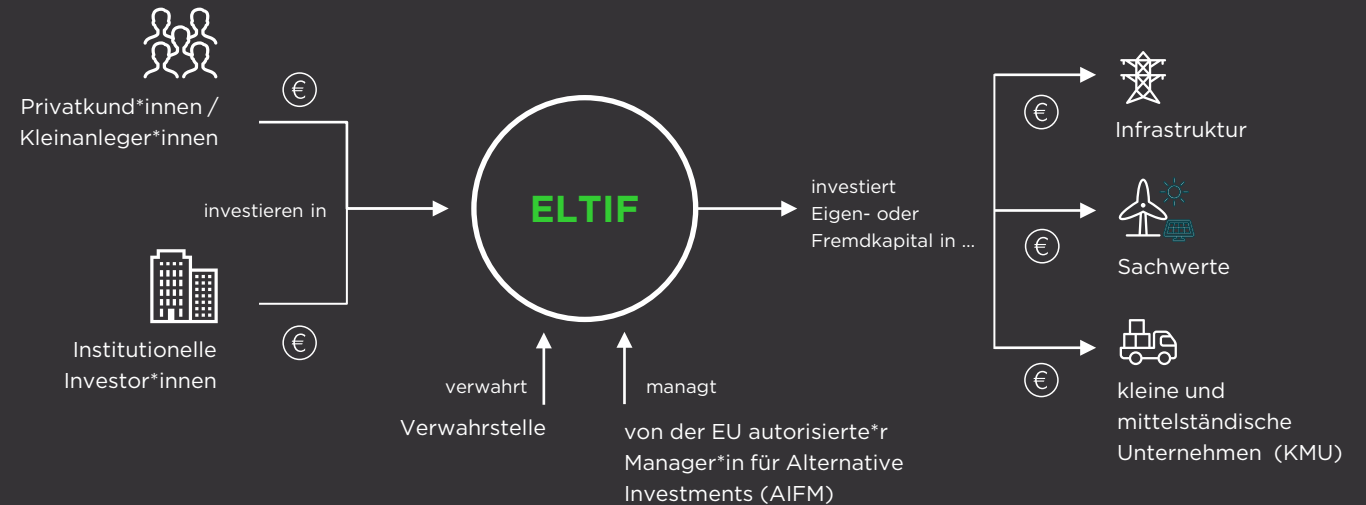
Privatkund*innen / Kleinanleger*innen

€

investieren in

Institutionelle Investor*innen

€

ELTIF

verwahrt

Verwahrstelle

managt

von der EU autorisierte*r Manager*in für Alternative Investments (AIFM)

investiert Eigen- oder Fremdkapital in ...

€

Infrastruktur

€

Sachwerte

€

kleine und mittelständische Unternehmen (KMU)